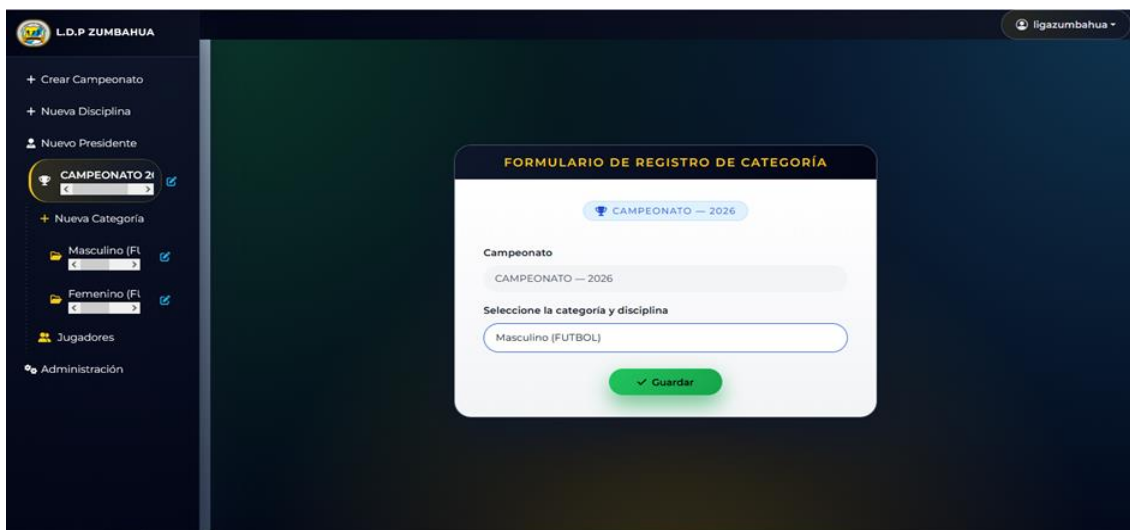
L.D.P ZUMBAHUA

ligazumbahua

+ Crear Campeonato

+ Nueva Disciplina

Nuevo Presidente

CAMPEONATO 2(

+ Nueva Categoría

Masculino (FU

Femenino (FU

Jugadores

Administración

FORMULARIO DE REGISTRO DE CATEGORÍA

CAMPEONATO — 2026

Campeonato

CAMPEONATO — 2026

Seleccione la categoría y disciplina

Masculino (FUTBOL)

✓ Guardar